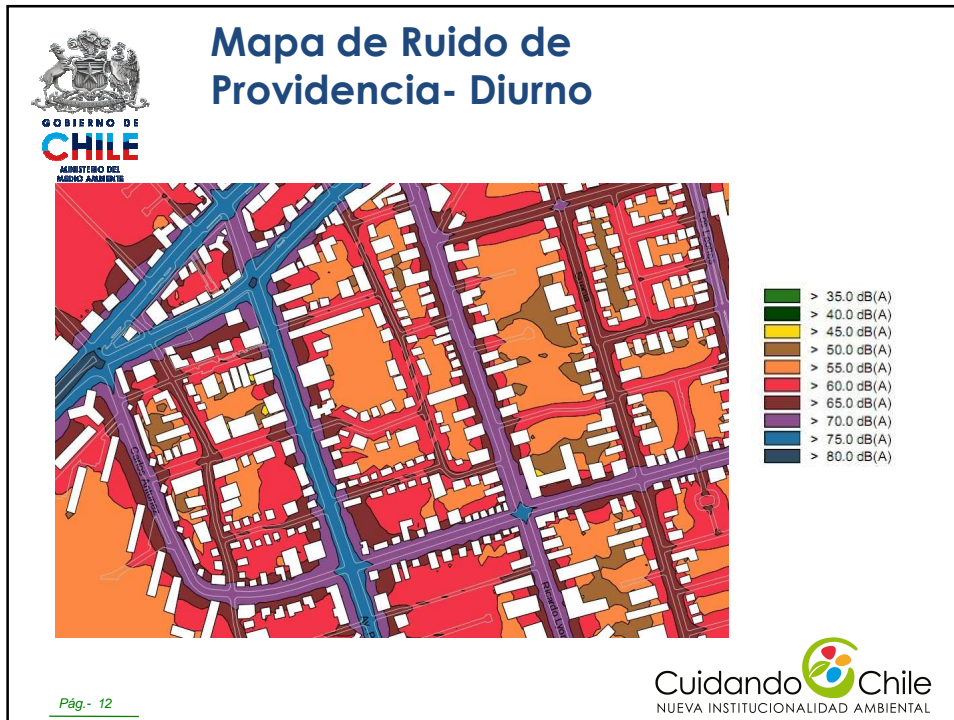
GOBIERNO DE CHILE
MINISTERIO DEL MEDIO AMBIENTE

Mapa de Ruido de Providencia- Diurno

> 35.0 dB(A)
> 40.0 dB(A)
> 45.0 dB(A)
> 50.0 dB(A)
> 55.0 dB(A)
> 60.0 dB(A)
> 65.0 dB(A)
> 70.0 dB(A)
> 75.0 dB(A)
> 80.0 dB(A)

Pág.- 12

Cuidando Chile
NUEVA INSTITUCIONALIDAD AMBIENTAL